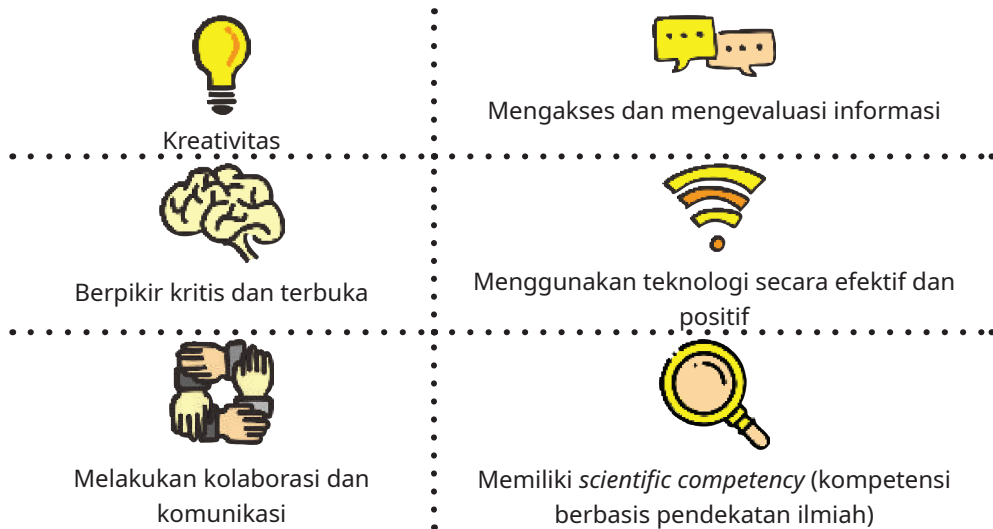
Kreativitas

Mengakses dan mengevaluasi informasi

Berpikir kritis dan terbuka

Menggunakan teknologi secara efektif dan positif

Melakukan kolaborasi dan komunikasi

Memiliki *scientific competency* (kompetensi berbasis pendekatan ilmiah)